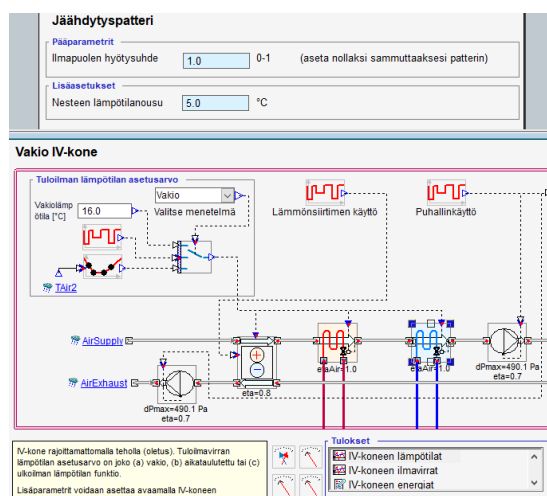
Jäähdytyspatteri

Pääparametrit

Ilmapuolen hyötysuhde 1.0 0-1 (aseta nollaksi sammuttaaksesi patterin)

Lisäasetukset

Nesteen lämpötilanousu 5.0 °C

Vakio IV-kone

Tuloilman lämpötilan asetusarvo

Vakio

Vakiolämpötila [°C] 16.0 Valitse menetelmä

TAir2

Lämmönsiirtimen käyttö

Puhallinkäyttö

AirSupply

AirExhaust

eta=0.8

etaAir=1.0

etaAir=1.0

dPmax=490.1 Pa
eta=0.7

dPmax=490.1 Pa
eta=0.7

IV-kone rajoittamattomalla teholla (oletus). Tuloilmavirran lämpötilan asetusarvo on joko (a) vakio, (b) aikataulutettu tai (c) ulkoilman lämpötilan funktio.

Lisäparametrit voidaan asettaa avaamalla IV-koneen

Tulokset

IV-koneen lämpötilat

IV-koneen ilmavirrat

IV-koneen energiat